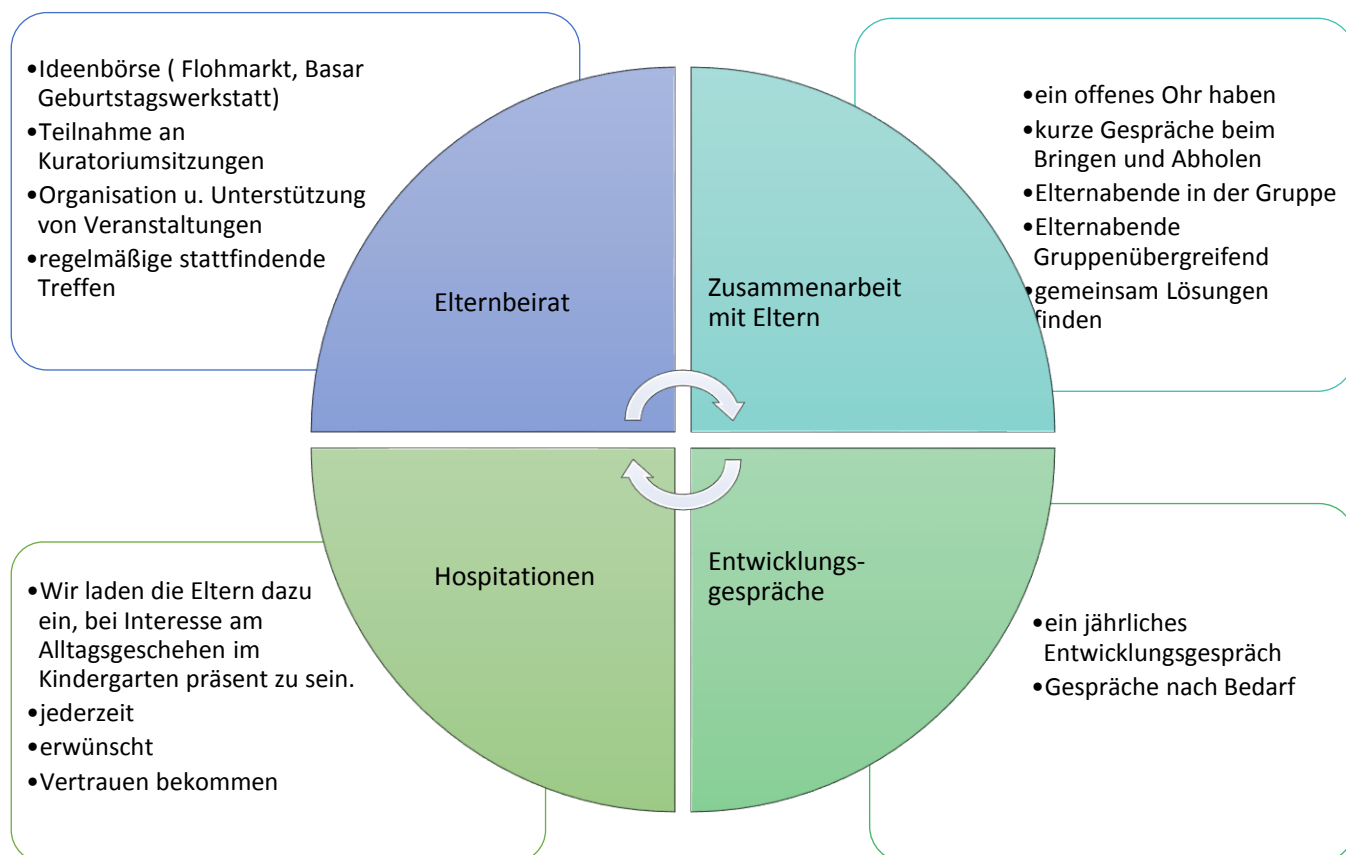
•Ideenbörse ( Flohmarkt, Basar Geburtstagswerkstatt)
•Teilnahme an Kuratoriumsitzungen
•Organisation u. Unterstützung von Veranstaltungen
•regelmäßige stattfindende Treffen

Elternbeirat

Zusammenarbeit mit Eltern

•ein offenes Ohr haben
•kurze Gespräche beim Bringen und Abholen
•Elternabende in der Gruppe
•Elternabende Gruppenübergreifend
•gemeinsam Lösungen finden

Hospitationen

Entwicklungsgespräche

•Wir laden die Eltern dazu ein, bei Interesse am Alltagsgeschehen im Kindergarten präsent zu sein.
•jederzeit
•erwünscht
•Vertrauen bekommen

•ein jährliches Entwicklungsgespräch
•Gespräche nach Bedarf